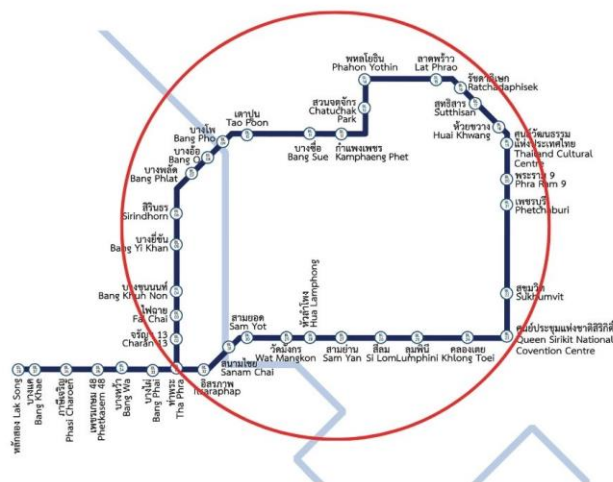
พหลโยธิน
Phahon Yothin
ลาดพร้าว
Lat Phrao
รัชดาภิเษก
Ratchadaphisek
สวนจตุจักร
Chatuchak Park
สุทธิสาร
Sutthisan
ห้วยขวาง
Huai Khwang
ศูนย์วัฒนธรรมแห่งประเทศไทย
Thailand Cultural Centre
พระราม 9
Phra Ram 9
เพชรบุรี
Phetchaburi
สุขุมวิท
Sukhumvit
ศูนย์ประชุมแห่งชาติสิริกิติ์
Queen Sirikit National Covention Centre
เตาปูน
Tao Poon
บางซื่อ
Bang Sue
กำแพงเพชร
Kamphaeng Phet
บางโพ
Bang Pho
บางอ้อ
Bang O
บางพลัด
Bang Phlat
สิรินธร
Sirindhorn
บางยี่ขัน
Bang Yi Khan
บางขุนนนท์
Bang Khuh Non
ไฟฉาย
Fai Chai
จรัญฯ 13
Charan 13
หัวลำโพง
Hua Lamphong
สามยอด
Sam Yot
สนามไชย
Sanam Chai
วัดมังกร
Wat Mangkon
สามย่าน
Sam Yan
สีลม
Si Lom
ลุมพินี
Lumphini
คลองเตย
Khlong Toei
อิสรภาพ
Itsaraphap
ท่าพระ
Tha Phra
หลักสอง
Lak Song
บางแค
Bang Khae
ภาษีเจริญ
Phasi Charoen
เพชรเกษม 48
Phetkasem 48
บางหว้า
Bang Wa
บางไผ่
Bang Phai